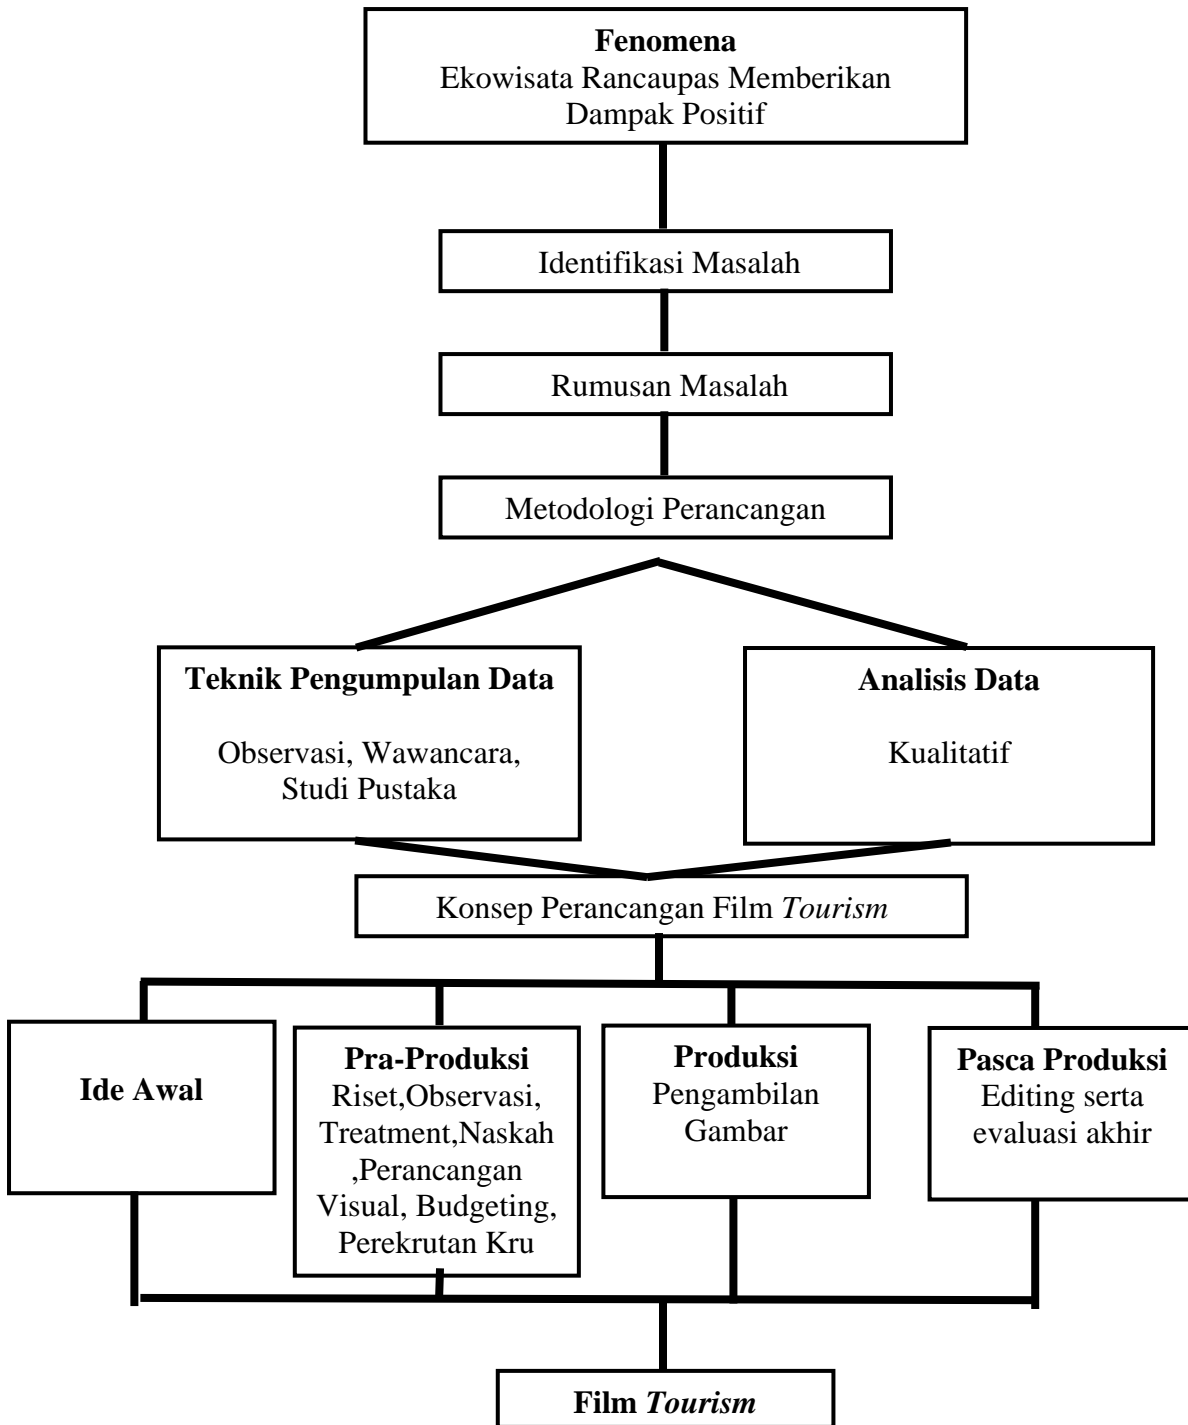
Fenomena
Ekowisata Rancaupas Memberikan Dampak Positif

Identifikasi Masalah

Rumusan Masalah

Metodologi Perancangan

Teknik Pengumpulan Data

Observasi, Wawancara, Studi Pustaka

Analisis Data

Kualitatif

Konsep Perancangan Film Tourism

Ide Awal

Pra-Produksi
Riset,Observasi, Treatment,Naskah ,Perancangan Visual, Budgeting, Perekrutan Kru

Produksi
Pengambilan Gambar

Pasca Produksi
Editing serta evaluasi akhir

Film Tourism